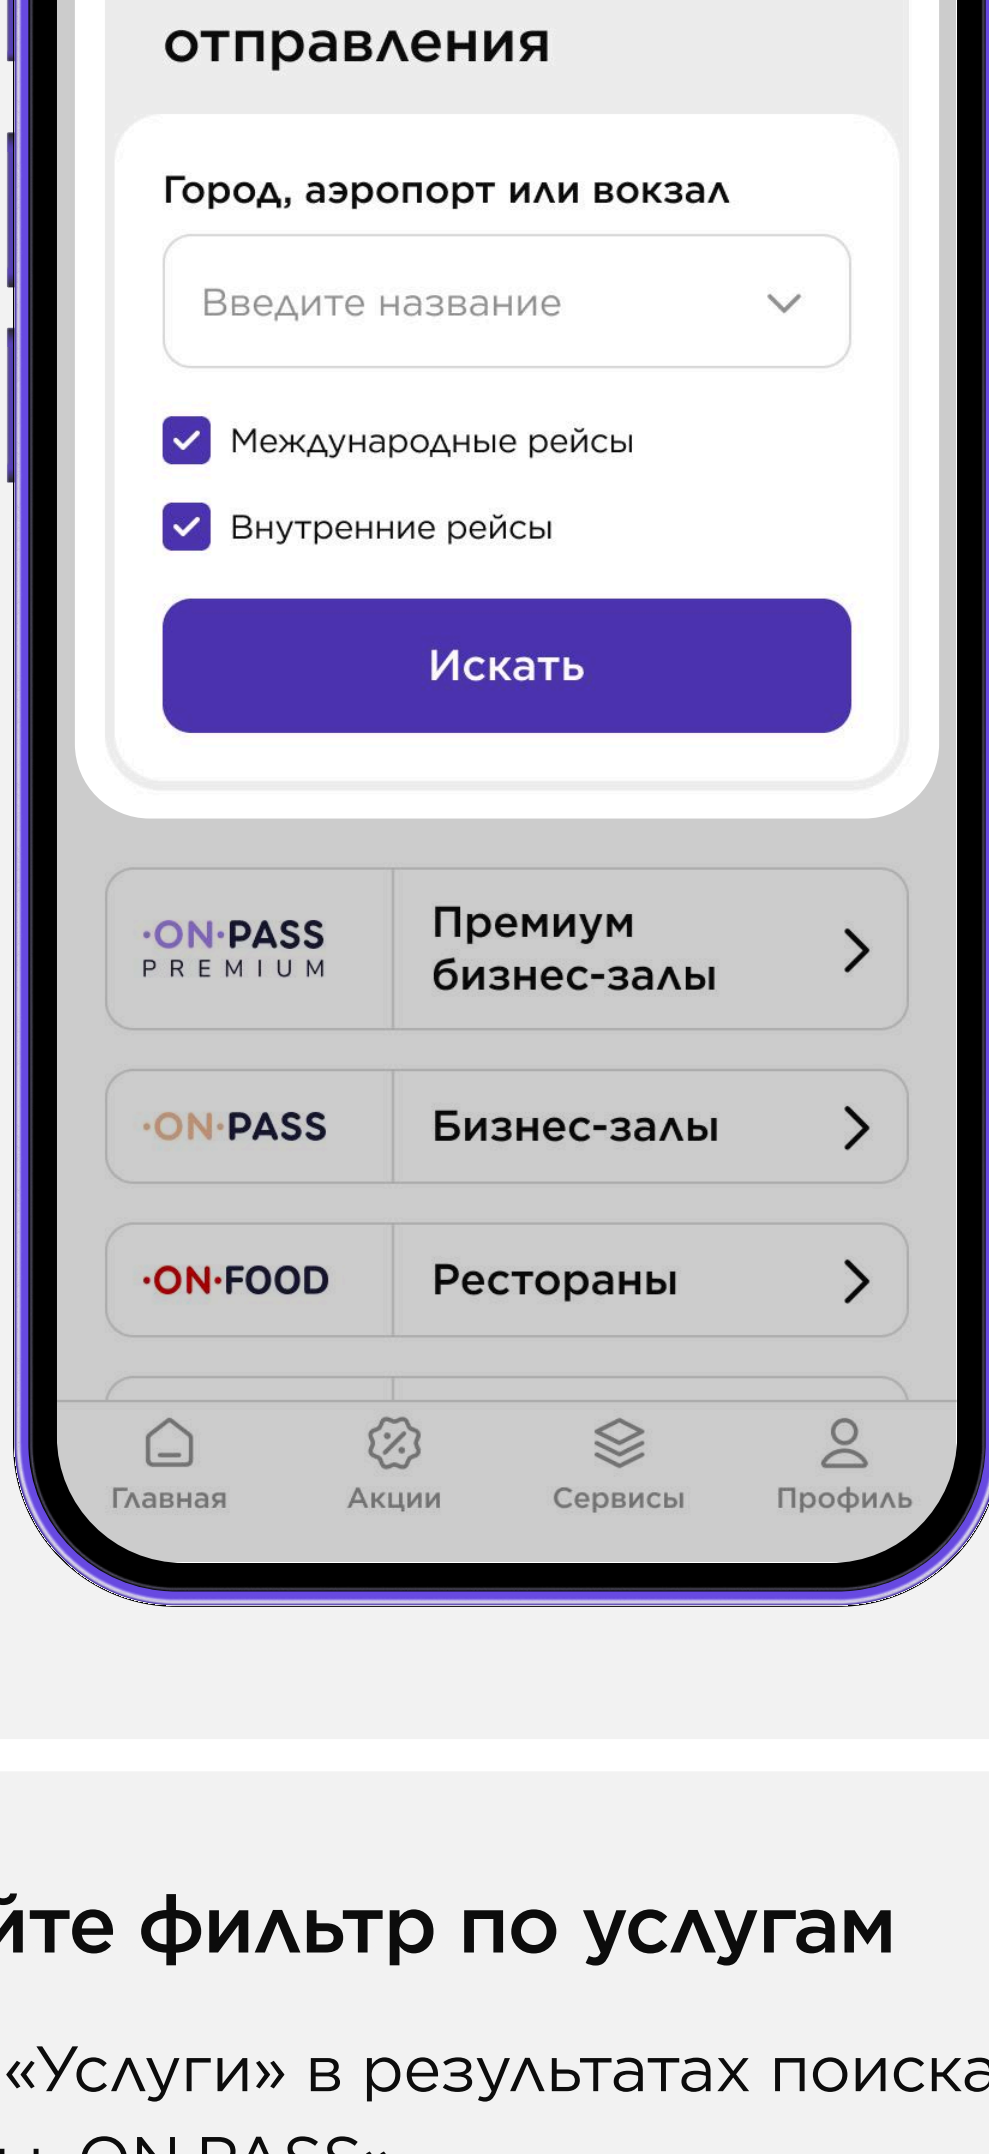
отправления

Город, аэропорт или вокзал

Введите название

Международные рейсы

Внутренние рейсы

Искать

·ON·PASS PREMIUM

Премиум бизнес-залы

·ON·PASS

Бизнес-залы

·ON·FOOD

Рестораны

Главная

Акции

Сервисы

Профиль

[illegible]йте фильтр по услугам

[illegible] «Услуги» в результатах поиска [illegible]

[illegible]